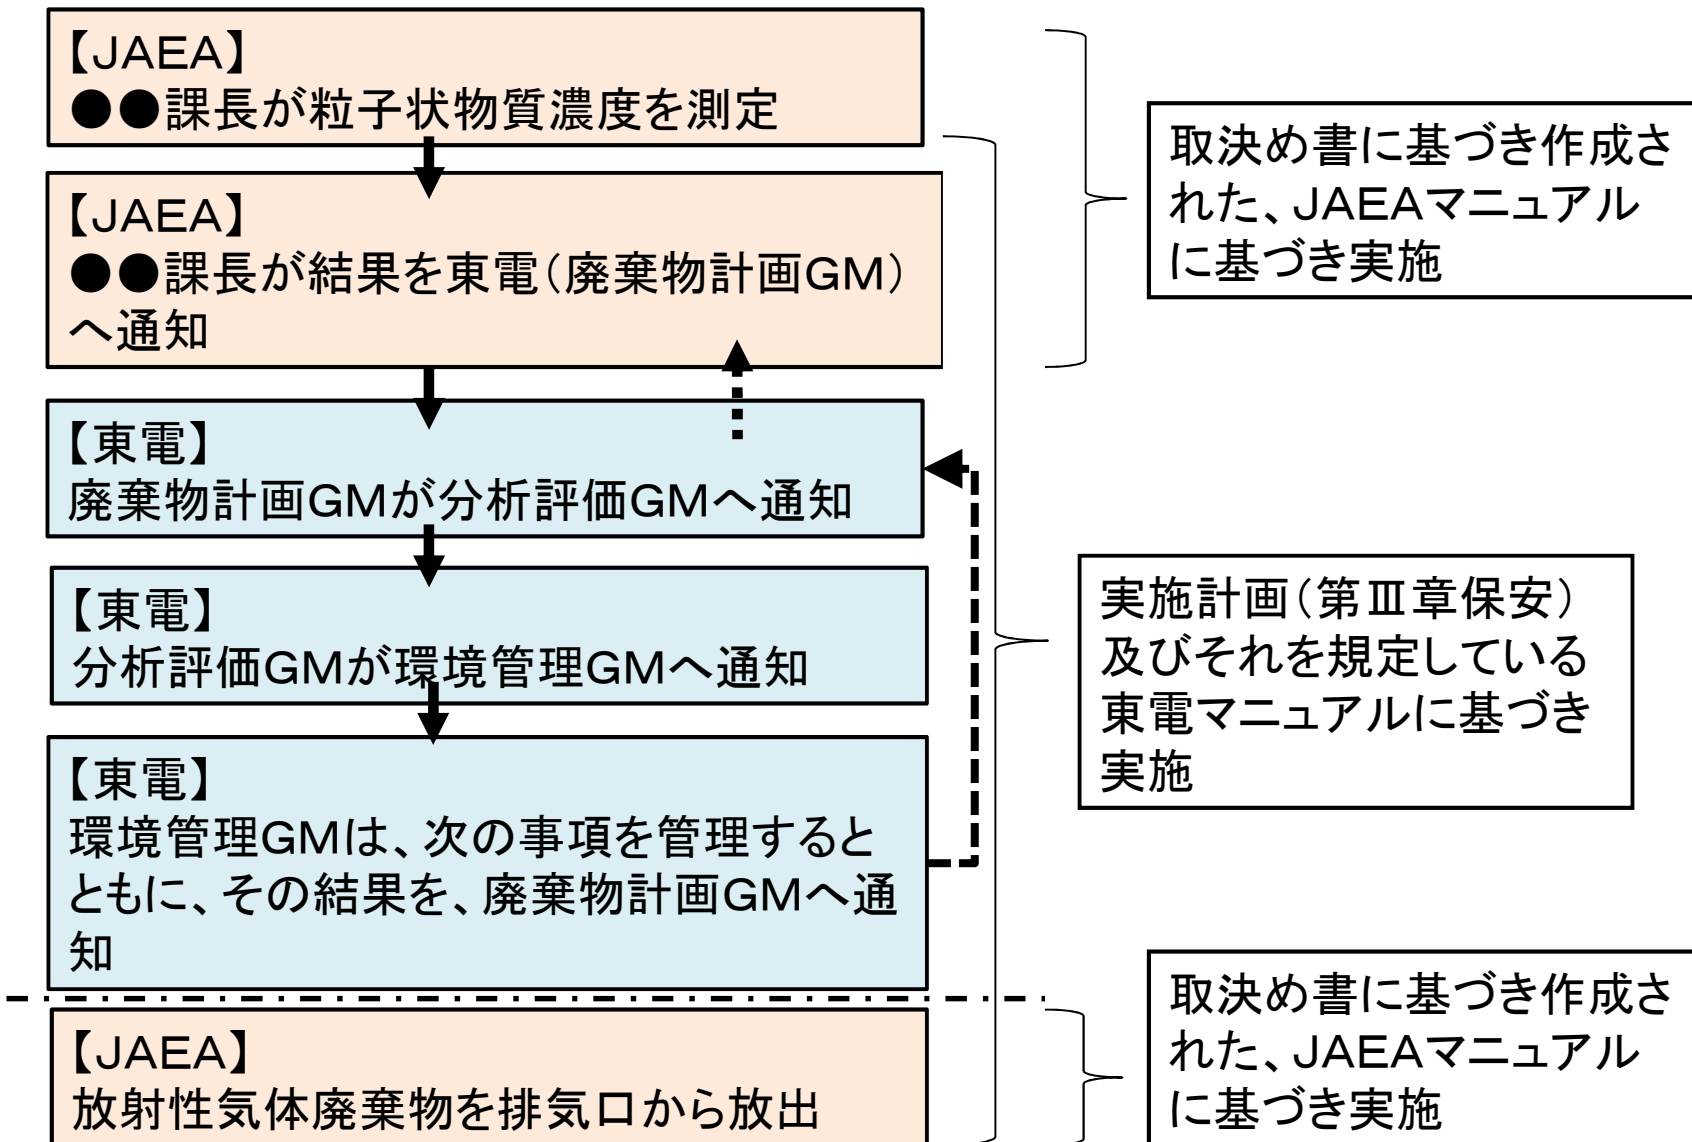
【JAEA】
●●課長が粒子状物質濃度を測定

【JAEA】
●●課長が結果を東電(廃棄物計画GM)へ通知

【東電】
廃棄物計画GMが分析評価GMへ通知

【東電】
分析評価GMが環境管理GMへ通知

【東電】
環境管理GMは、次の事項を管理するとともに、その結果を、廃棄物計画GMへ通知

【JAEA】
放射性気体廃棄物を排気口から放出

取決め書に基づき作成された、JAEAマニュアルに基づき実施

実施計画(第Ⅲ章保安)及びそれを規定している東電マニュアルに基づき実施

取決め書に基づき作成された、JAEAマニュアルに基づき実施